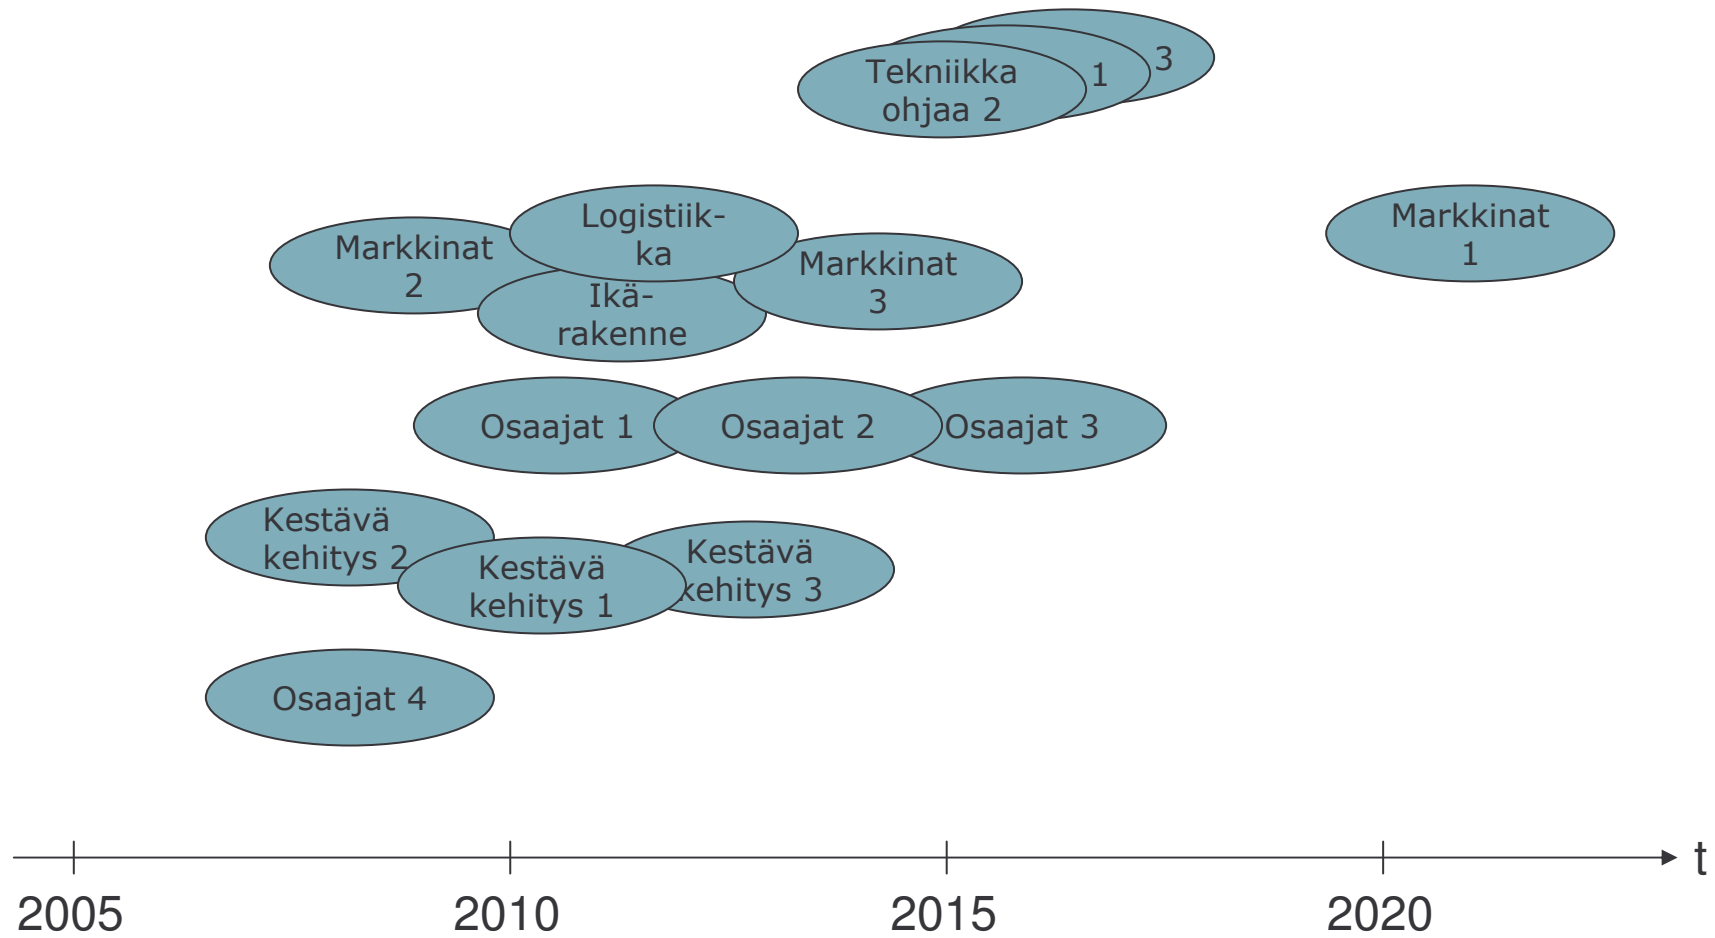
3
1
Tekniikka ohjaa 2

Markkinat 2
Logistiikka
Ikärakenne
Markkinat 3
Markkinat 1

Osaajat 1
Osaajat 2
Osaajat 3

Kestävä kehitys 2
Kestävä kehitys 1
Kestävä kehitys 3

Osaajat 4

t
2005
2010
2015
2020